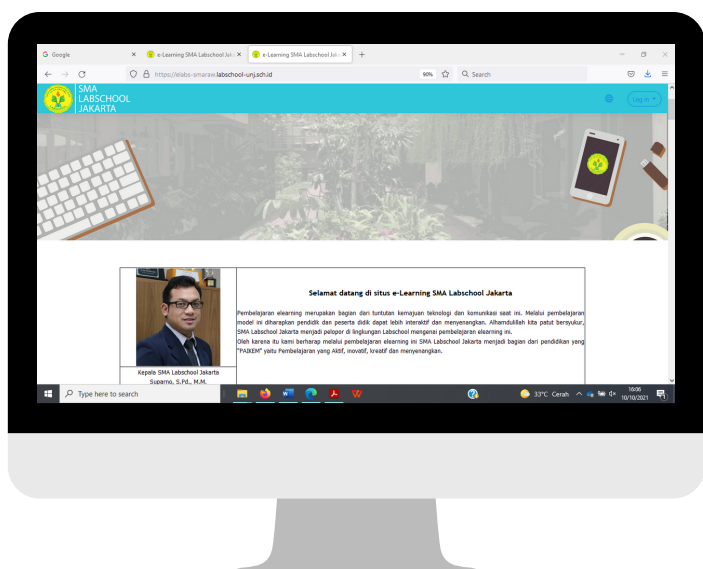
Google
e-Learning SMA Labschool Ja
e-Learning SMA Labschool Ja
https://elabs-smaraw.labschool-unj.sch.id
90%
Search

SMA
LABSCHOOL
JAKARTA
Log in

| Kepala SMA Labschool Jakarta Suparno, S.Pd., M.M. | **Selamat datang di situs e-Learning SMA Labschool Jakarta**<br><br>Pembelajaran elearning merupakan bagian dari tuntutan kemajuan teknologi dan komunikasi saat ini. Melalui pembelajaran model ini diharapkan pendidik dan peserta didik dapat lebih interaktif dan menyenangkan. Alhamdulillah kita patut bersyukur, SMA Labschool Jakarta menjadi pelopor di lingkungan Labschool mengenai pembelajaran elearning ini.<br>Oleh karena itu kami berharap melalui pembelajaran elearning ini SMA Labschool Jakarta menjadi bagian dari pendidikan yang "PAIKEM" yaitu Pembelajaran yang Aktif, inovatif, kreatif dan menyenangkan. |
|---|---|

Type here to search
33°C Cerah
10:06
10/10/2021